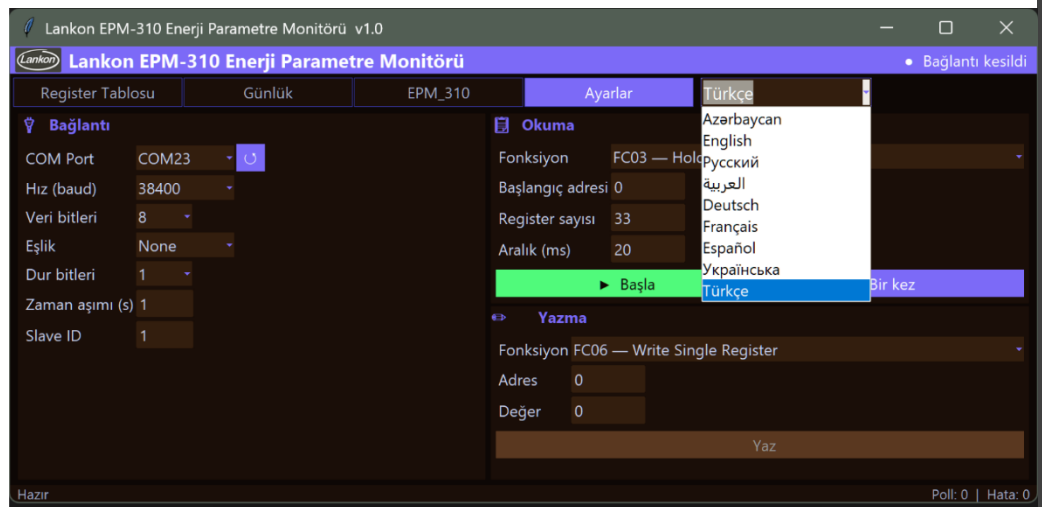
Lankon EPM-310 Enerji Parametre Monitörü v1.0

Lankon Lankon EPM-310 Enerji Parametre Monitörü

● Bağlantı kesildi

Register Tablosu | Günlük | EPM_310 | Ayarlar | Türkçe

Azərbaycan
English
Русский
العربية
Deutsch
Français
Español
Українська
Türkçe

Bağlantı

COM Port COM23
Hız (baud) 38400
Veri bitleri 8
Eşlik None
Dur bitleri 1
Zaman aşımı (s) 1
Slave ID 1

Okuma

Fonksiyon FC03 — Hold
Başlangıç adresi 0
Register sayısı 33
Aralık (ms) 20

► Başla

Bir kez

Yazma

Fonksiyon FC06 — Write Single Register
Adres 0
Değer 0

Yaz

Hazır

Poll: 0 | Hata: 0